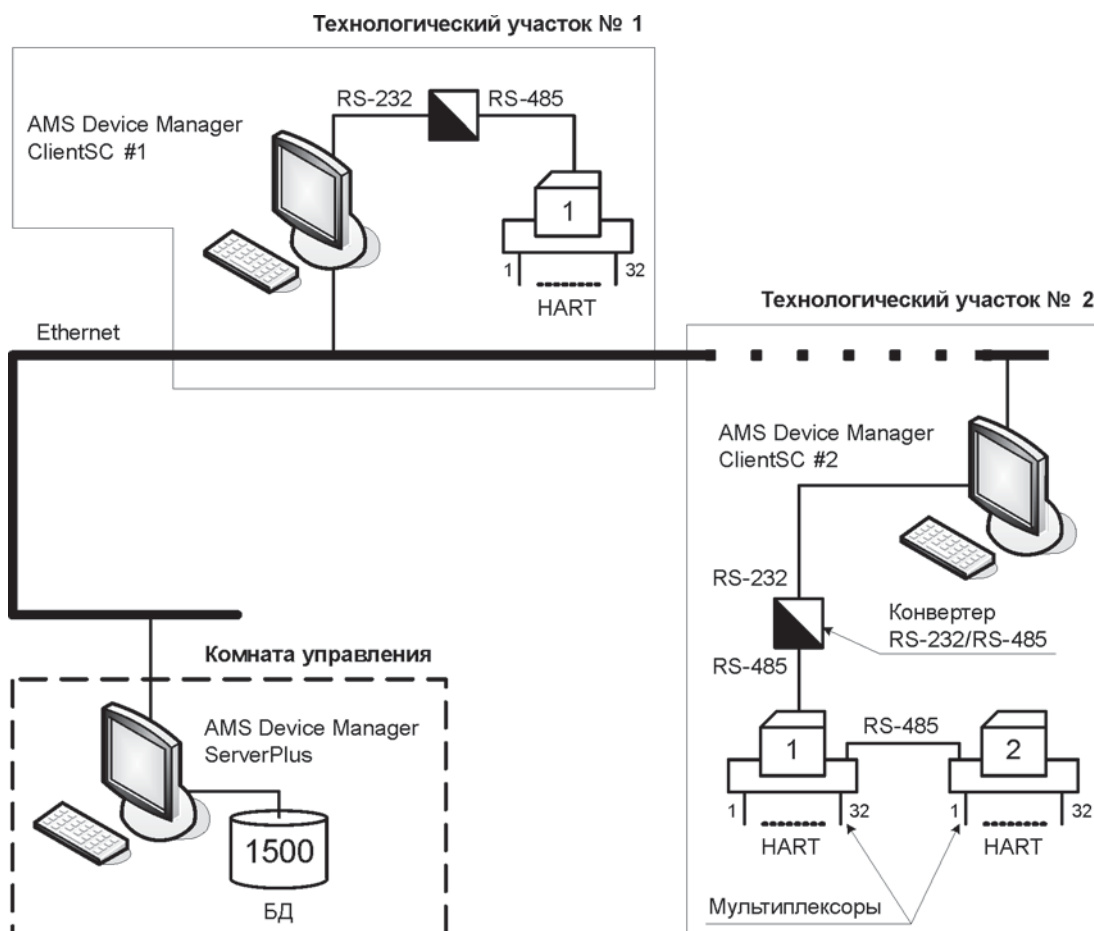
Технологический участок № 1

AMS Device Manager ClientSC #1

RS-232

RS-485

1

1

32

HART

Технологический участок № 2

Ethernet

AMS Device Manager ClientSC #2

RS-232

Конвертер RS-232/RS-485

RS-485

Комната управления

AMS Device Manager ServerPlus

1500

БД

1

RS-485

2

1

32

1

32

HART

HART

Мультиплексоры